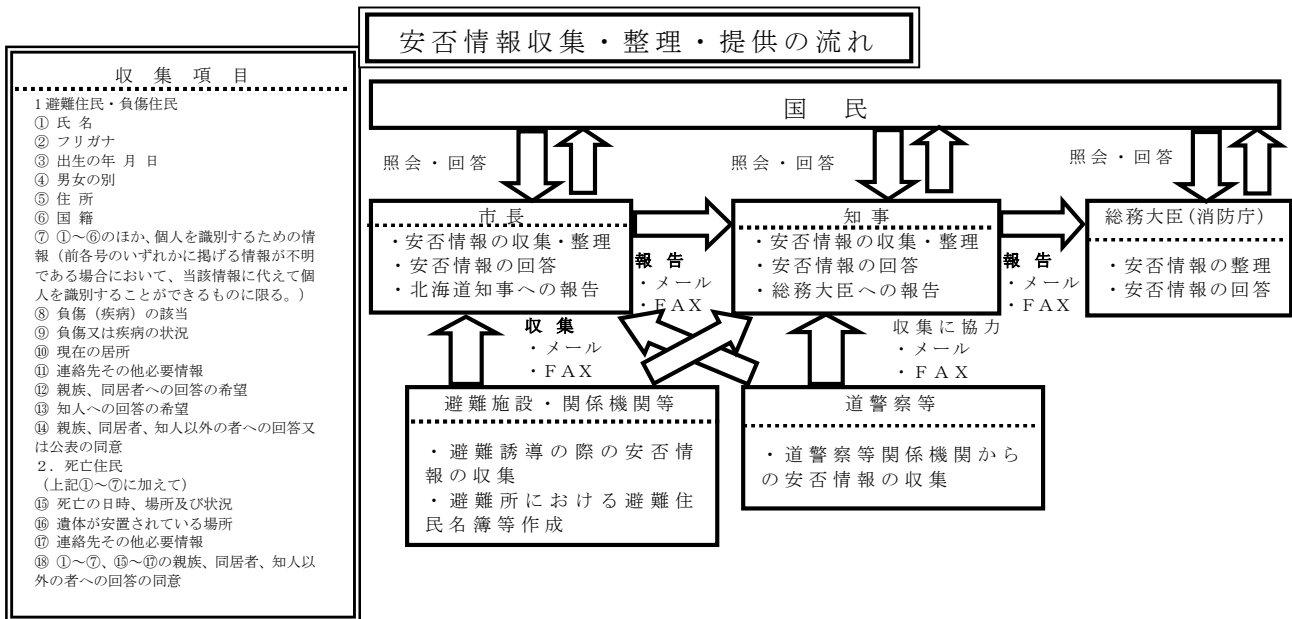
安否情報収集・整理・提供の流れ

収集項目

1避難住民・負傷住民
① 氏 名
② フリガナ
③ 出生の年 月 日
④ 男女の別
⑤ 住 所
⑥ 国 籍
⑦ ①～⑥のほか、個人を識別するための情報（前各号のいずれかに掲げる情報が不明である場合において、当該情報に代えて個人を識別することができるものに限る。）
⑧ 負傷（疾病）の該当
⑨ 負傷又は疾病の状況
⑩ 現在の居所
⑪ 連絡先その他必要情報
⑫ 親族、同居者への回答の希望
⑬ 知人への回答の希望
⑭ 親族、同居者、知人以外の者への回答又は公表の同意
2．死亡住民
（上記①～⑦に加えて）
⑮ 死亡の日時、場所及び状況
⑯ 遺体が安置されている場所
⑰ 連絡先その他必要情報
⑱ ①～⑦、⑮～⑰の親族、同居者、知人以外の者への回答の同意

国 民

照会・回答

照会・回答

照会・回答

市長
・安否情報の収集・整理
・安否情報の回答
・北海道知事への報告

報 告
・メール
・FAX

知事
・安否情報の収集・整理
・安否情報の回答
・総務大臣への報告

報 告
・メール
・FAX

総務大臣（消防庁）
・安否情報の整理
・安否情報の回答

収 集
・メール
・FAX

収集に協力
・メール
・FAX

避難施設・関係機関等
・避難誘導の際の安否情報の収集
・避難所における避難住民名簿等作成

道警察等
・道警察等関係機関からの安否情報の収集